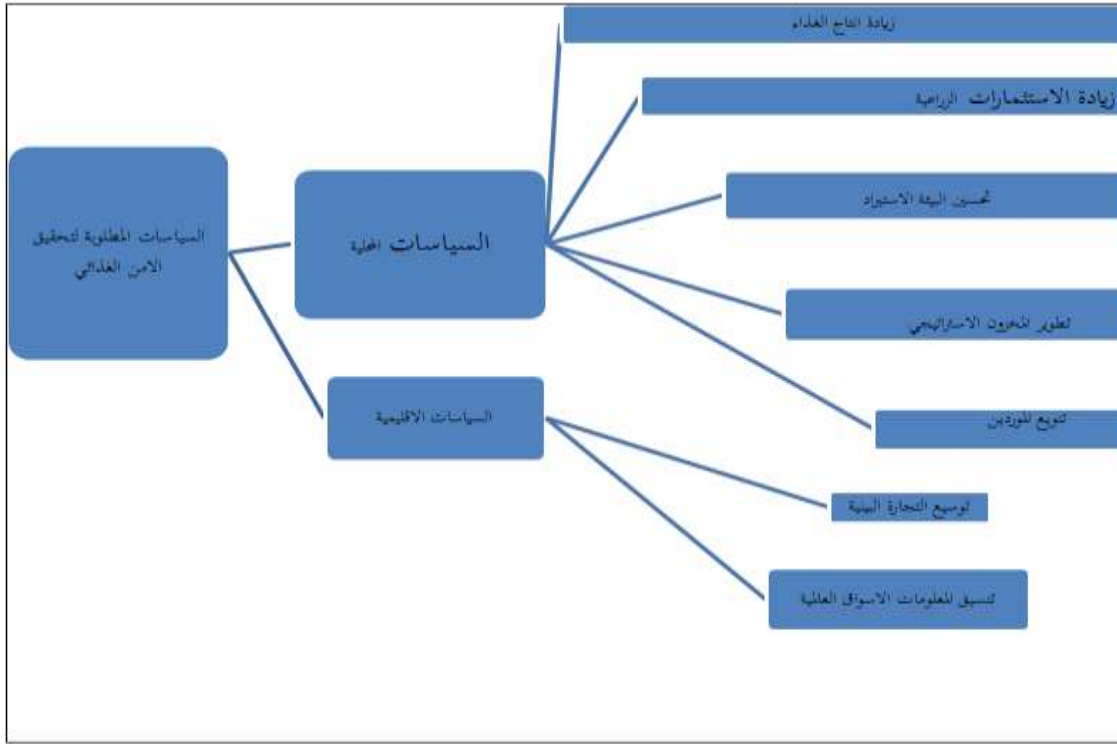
السياسات المطلوبة لتحقيق الامن الغذائي

السياسات المحلية

زيادة انتاج الغذاء

زيادة الاستثمارات الزراعية

تحسين البيئة الاستيراد

تطوير المخزون الاستراتيجي

تنويع الموردين

السياسات الاقليمية

توسيع التجارة البينية

تنسيق المعلومات الاسواق العالمية